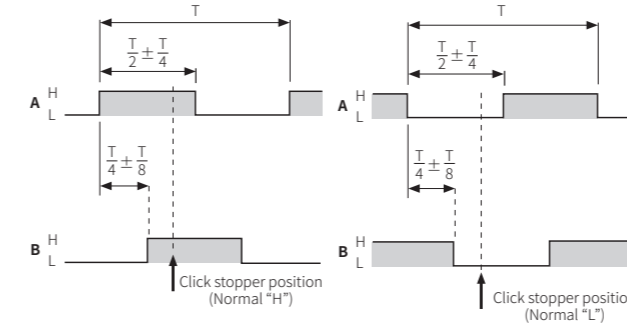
T

$\frac{T}{2} \pm \frac{T}{4}$

A H L

$\frac{T}{4} \pm \frac{T}{8}$

B H L

Click stopper position (Normal "H")

T

$\frac{T}{2} \pm \frac{T}{4}$

A H L

$\frac{T}{4} \pm \frac{T}{8}$

B H L

Click stopper positio (Normal "L")